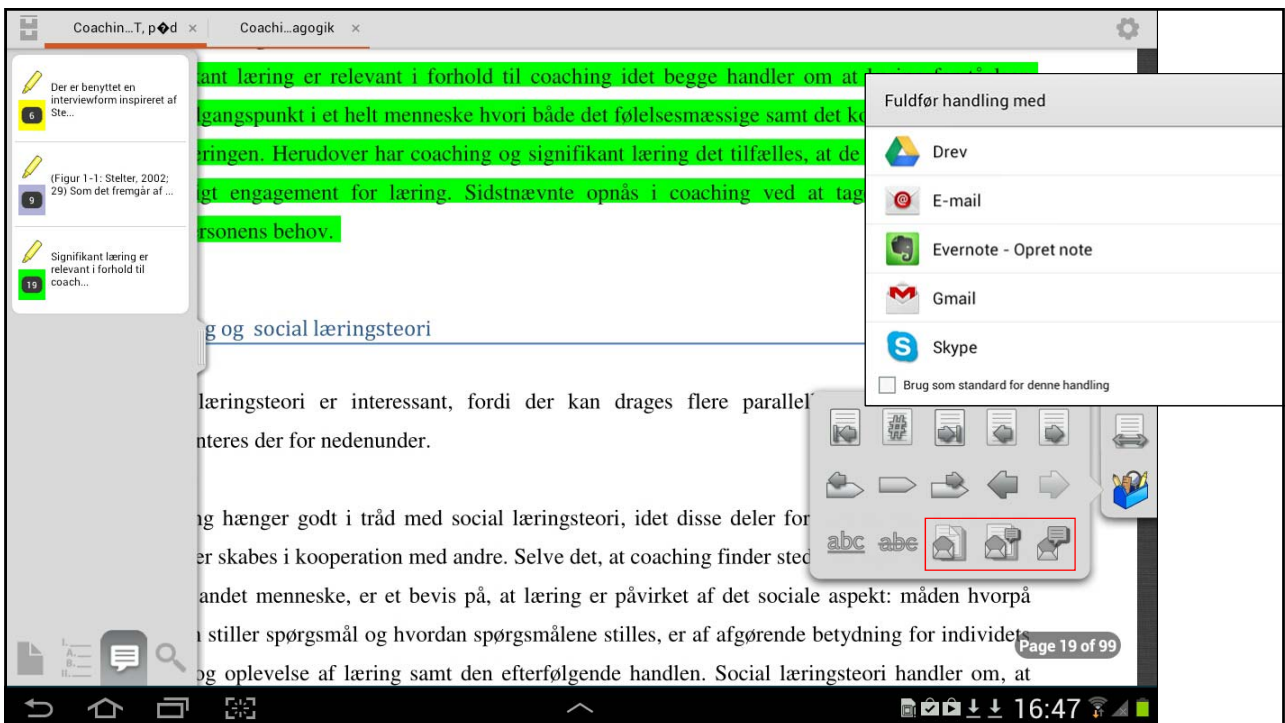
Coachin...T, p�d ×
Coachi...agogik ×

Der er benyttet en interviewform inspireret af Ste...
6

(Figur 1-1: Stelter, 2002; 29) Som det fremgår af ...
9

Signifikant læring er relevant i forhold til coach...
19

ant læring er relevant i forhold til coaching idet begge handler om at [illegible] lgangspunkt i et helt menneske hvori både det følelsesmæssige samt det k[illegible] ringen. Herudover har coaching og signifikant læring det tilfælles, at de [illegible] igt engagement for læring. Sidstnævnte opnås i coaching ved at tag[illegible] rsonens behov.

g og social læringsteori

læringsteori er interessant, fordi der kan drages flere parallel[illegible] nteres der for nedenunder.

g hænger godt i tråd med social læringsteori, idet disse deler for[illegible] er skabes i kooperation med andre. Selve det, at coaching finder sted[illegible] andet menneske, er et bevis på, at læring er påvirket af det sociale aspekt: måden hvorpå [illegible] stiller spørgsmål og hvordan spørgsmålene stilles, er af afgørende betydning for individets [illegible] og oplevelse af læring samt den efterfølgende handlen. Social læringsteori handler om, at

Fuldfør handling med
Drev
E-mail
Evernote - Opret note
Gmail
Skype
Brug som standard for denne handling

abc abc

Page 19 of 99

16:47